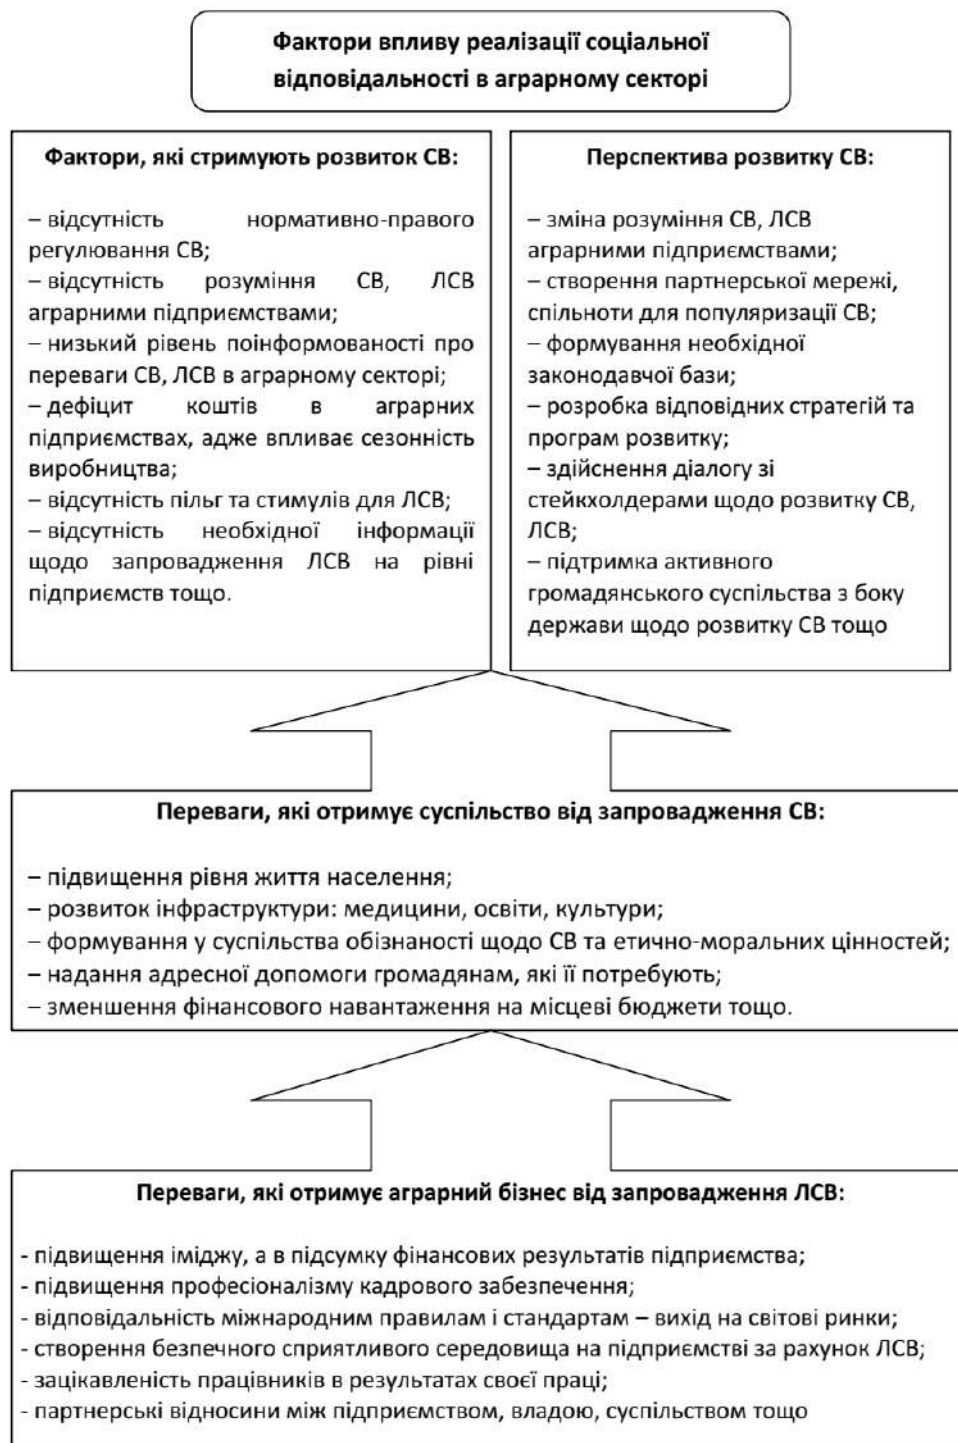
Фактори впливу реалізації соціальної відповідальності в аграрному секторі

Фактори, які стримують розвиток СВ:

– відсутність нормативно-правого регулювання СВ;
– відсутність розуміння СВ, ЛСВ аграрними підприємствами;
– низький рівень поінформованості про переваги СВ, ЛСВ в аграрному секторі;
– дефіцит коштів в аграрних підприємствах, адже впливає сезонність виробництва;
– відсутність пільг та стимулів для ЛСВ;
– відсутність необхідної інформації щодо запровадження ЛСВ на рівні підприємств тощо.

Перспектива розвитку СВ:

– зміна розуміння СВ, ЛСВ аграрними підприємствами;
– створення партнерської мережі, спільноти для популяризації СВ;
– формування необхідної законодавчої бази;
– розробка відповідних стратегій та програм розвитку;
– здійснення діалогу зі стейкхолдерами щодо розвитку СВ, ЛСВ;
– підтримка активного громадянського суспільства з боку держави щодо розвитку СВ тощо

Переваги, які отримує суспільство від запровадження СВ:

– підвищення рівня життя населення;
– розвиток інфраструктури: медицини, освіти, культури;
– формування у суспільства обізнаності щодо СВ та етично-моральних цінностей;
– надання адресної допомоги громадянам, які її потребують;
– зменшення фінансового навантаження на місцеві бюджети тощо.

Переваги, які отримує аграрний бізнес від запровадження ЛСВ:

- підвищення іміджу, а в підсумку фінансових результатів підприємства;
- підвищення професіоналізму кадрового забезпечення;
- відповідальність міжнародним правилам і стандартам – вихід на світові ринки;
- створення безпечного сприятливого середовища на підприємстві за рахунок ЛСВ;
- зацікавленість працівників в результатах своєї праці;
- партнерські відносини між підприємством, владою, суспільством тощо